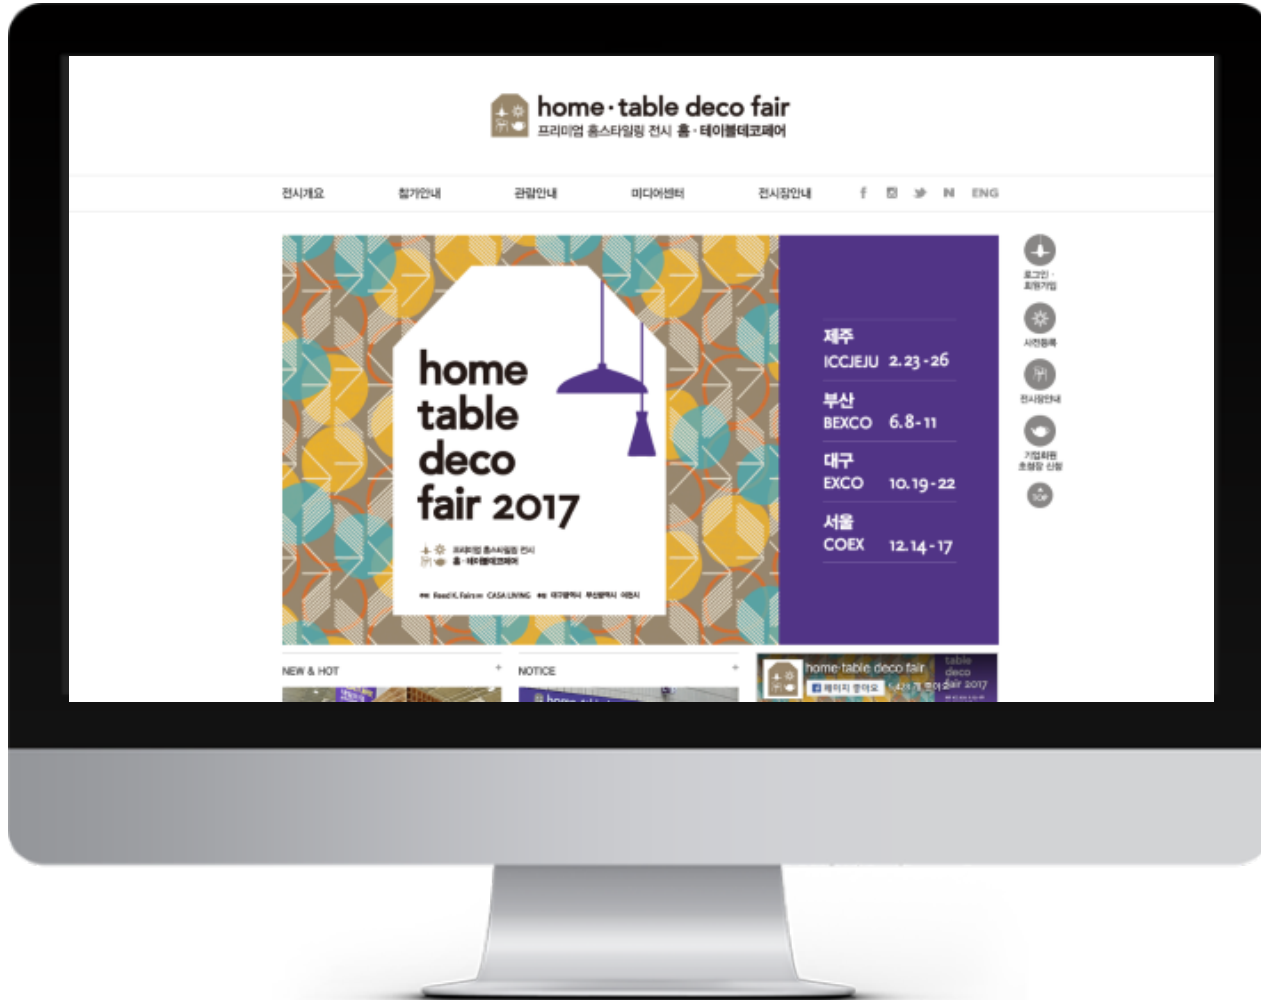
home·table deco fair
프리미엄 홈스타일링 전시 홈·테이블데코페어

전시개요 참가안내 관람안내 미디어센터 전시장안내 ENG

home table deco fair 2017

프리미엄 홈스타일링 전시 홈·테이블데코페어

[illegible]

제주
ICCJEJU 2.23-26

부산
BEXCO 6.8-11

대구
EXCO 10.19-22

서울
COEX 12.14-17

로그인·회원가입

사전등록

전시장안내

기업회원 초청장 신청

TOP

NEW & HOT +

NOTICE +

home·table deco fair

페이지 좋아요

table deco fair 2017